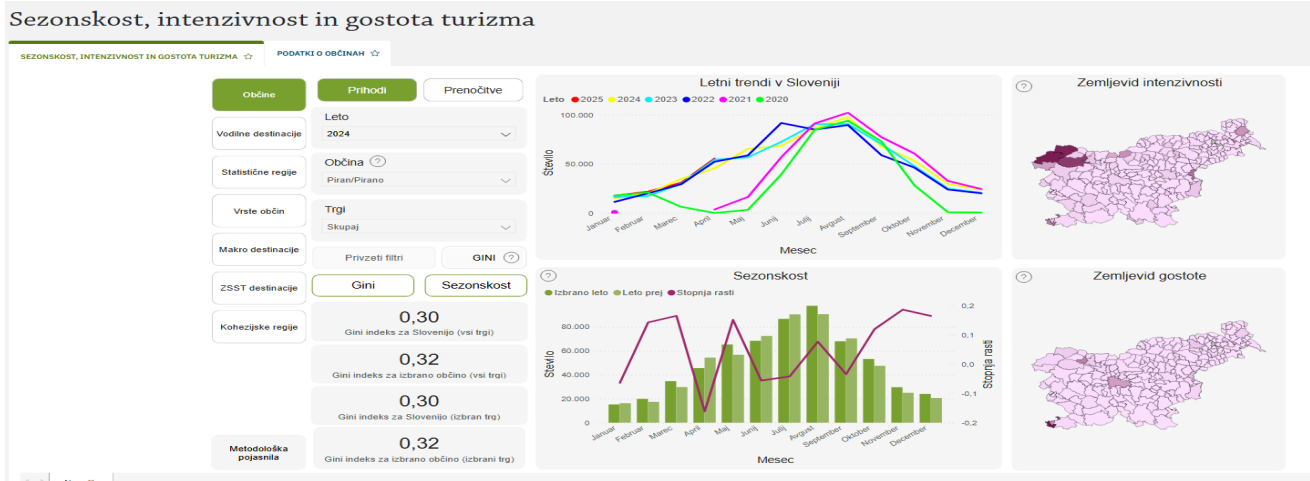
Sezonskost, intenzivnost in gostota turizma

SEZONSKOST, INTENZIVNOST IN GOSTOTA TURIZMA ☆
PODATKI O OBČINAH ☆

Občine
Vodilne destinacije
Statistične regije
Vrste občin
Makro destinacije
ZSST destinacije
Kohezijske regije
Metodološka pojasnila

Prihodi
Prenočitve

Leto
2024

Občina ?
Piran/Pirano

Trgi
Skupaj

Privzeti filtri
GINI ?

Gini
Sezonskost

0,30
Gini indeks za Slovenijo (vsi trgi)

0,32
Gini indeks za izbrano občino (vsi trgi)

0,30
Gini indeks za Slovenijo (izbran trg)

0,32
Gini indeks za izbrano občino (izbrani trg)

Letni trendi v Sloveniji
Leto 2025 2024 2023 2022 2021 2020
100.000
50.000
0
Število
Januar Februar Marec April Maj Junij Julij August September Oktober November December
Mesec

? Zemljevid intenzivnosti

? Sezonskost
Izbrano leto Leto prej Stopnja rasti
80.000
60.000
40.000
20.000
0
Število
0,2
0,1
0,0
-0,1
-0,2
Stopnja rasti
Januar Februar Marec April Maj Junij Julij Avgust September Oktober November December
Mesec

? Zemljevid gostote